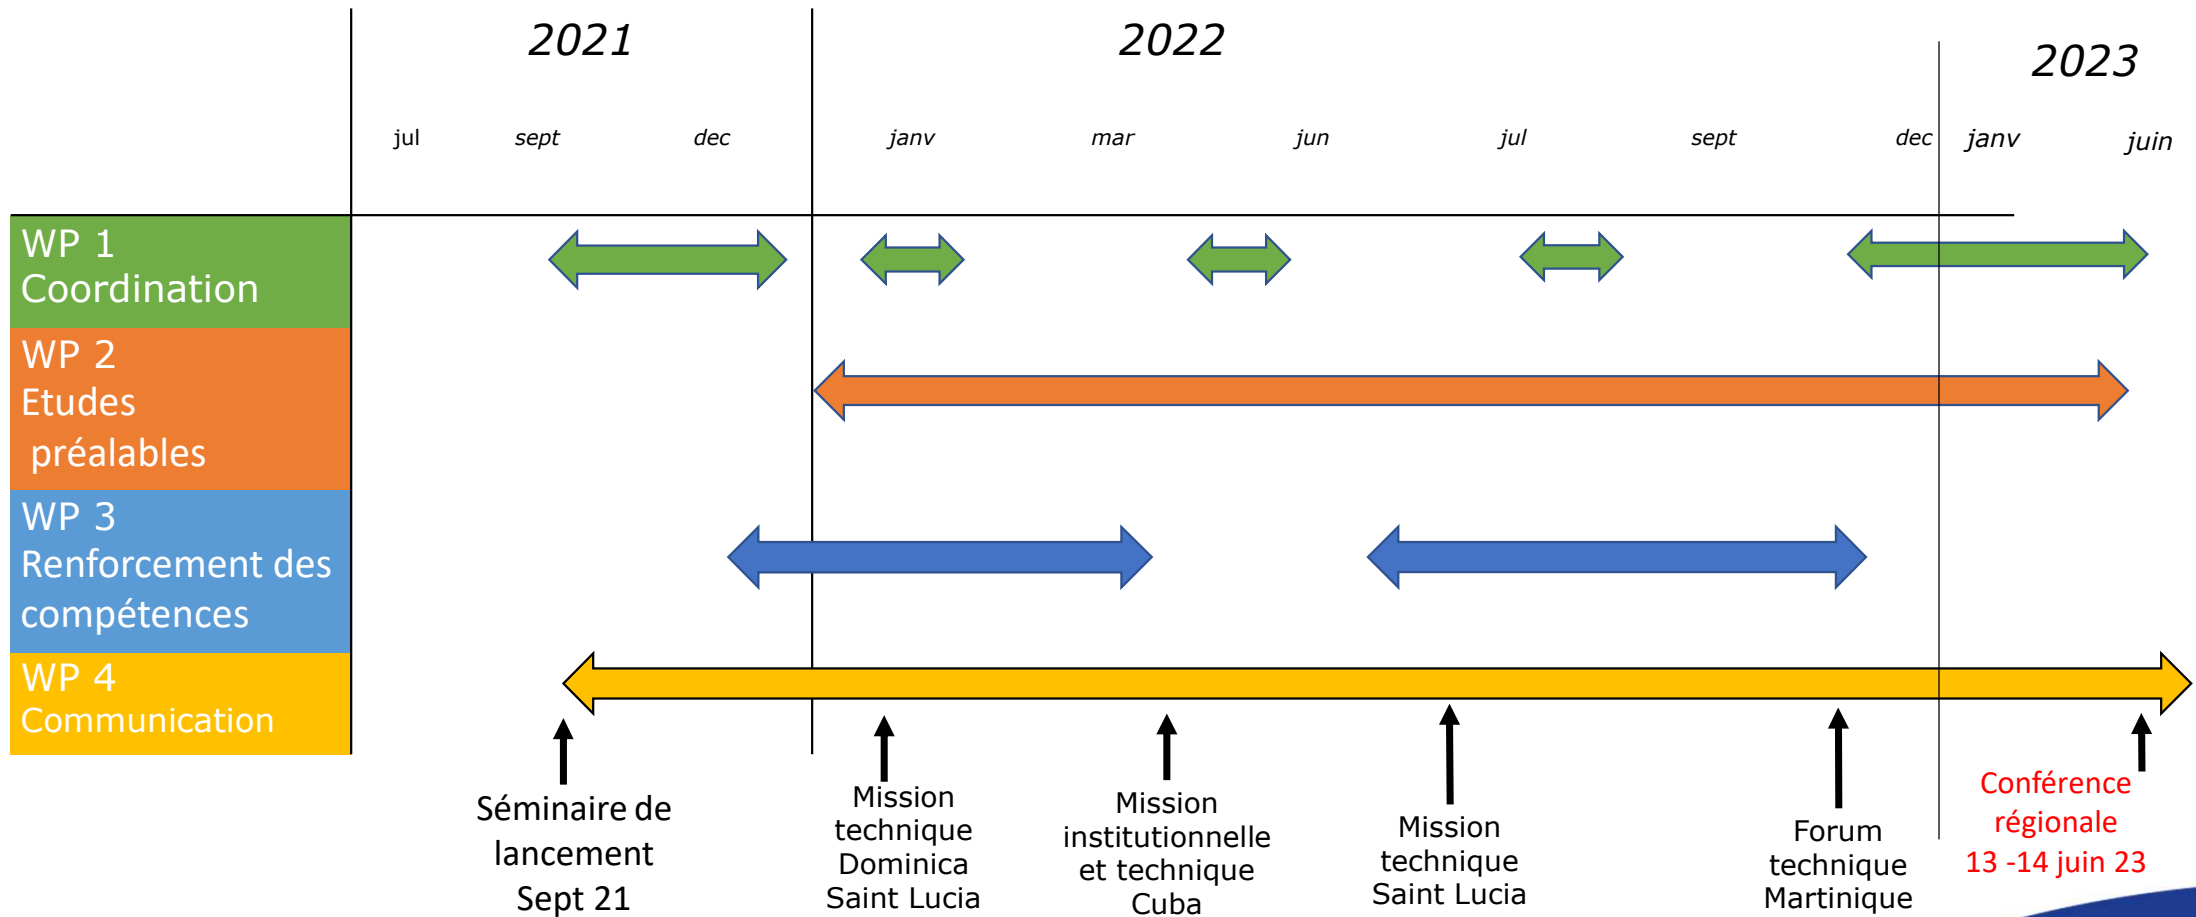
2021

2022

2023

jul sept dec janv mar jun jul sept dec janv juin

WP 1 Coordination

WP 2 Etudes préalables

WP 3 Renforcement des compétences

WP 4 Communication

Séminaire de lancement Sept 21

Mission technique Dominica Saint Lucia

Mission institutionnelle et technique Cuba

Mission technique Saint Lucia

Forum technique Martinique

Conférence régionale 13 -14 juin 23